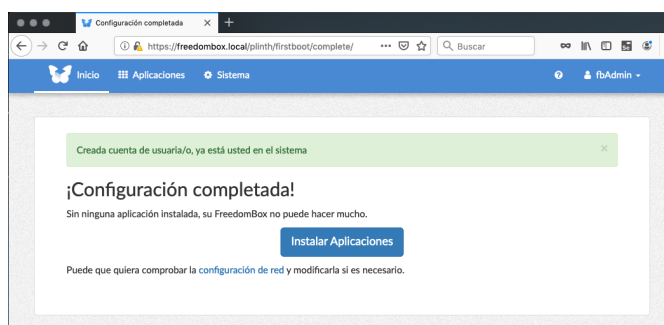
Configuración completada
×
+
https://freedombox.local/plinth/firstboot/complete/
···
Buscar
Inicio
Aplicaciones
Sistema
fbAdmin
Creada cuenta de usuaria/o, ya está usted en el sistema
×
¡Configuración completada!
Sin ninguna aplicación instalada, su FreedomBox no puede hacer mucho.
Instalar Aplicaciones
Puede que quiera comprobar la configuración de red y modificarla si es necesario.